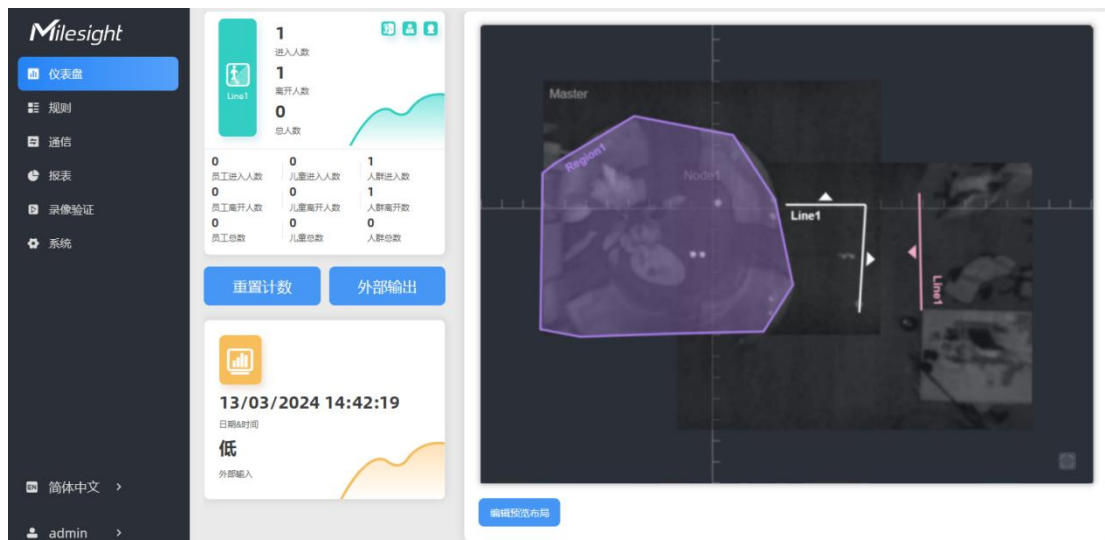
Milesight

仪表盘
规则
通信
报表
录像验证
系统

简体中文 >
admin >

Line1

1
进入人数
1
离开人数
0
总人数

0
员工进入人数
0
员工离开人数
0
员工总数
0
儿童进入人数
0
儿童离开人数
0
儿童总数
1
人群进入人数
1
人群离开数
0
人群总数

重置计数
外部输出

13/03/2024 14:42:19
日期&时间
低
外部输入

Master
Region1
Node1
Line1
Line1

编辑预览布局